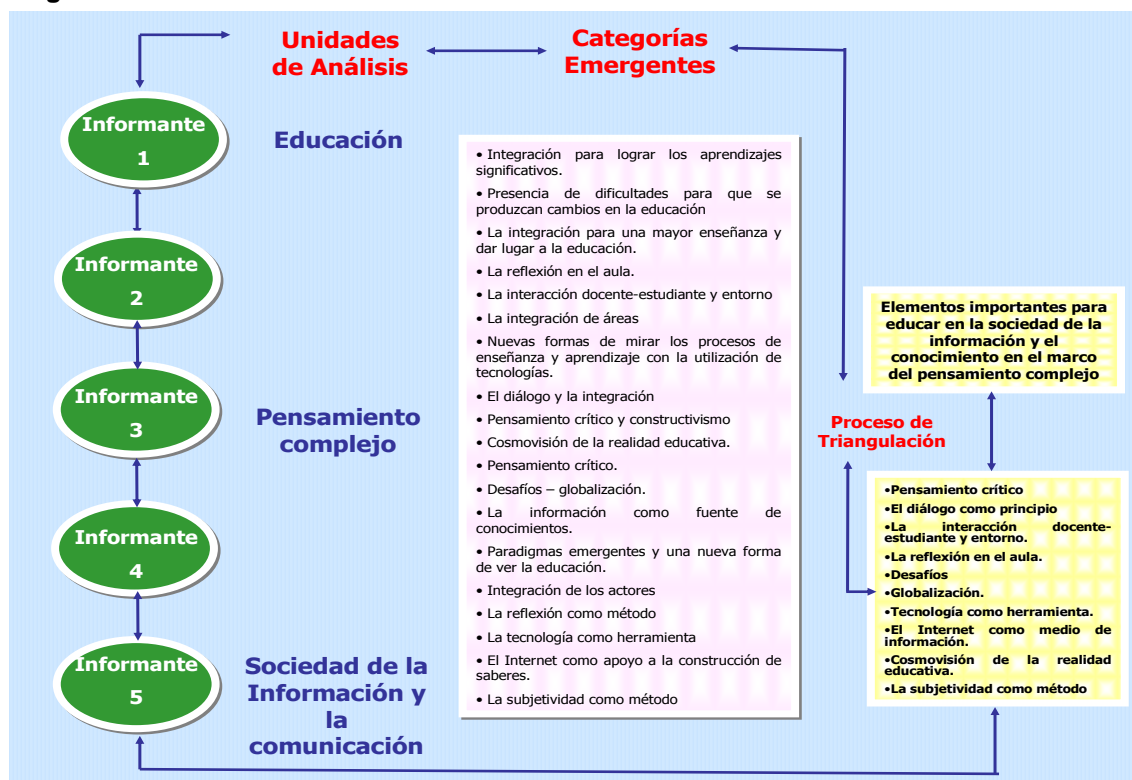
Unidades de Análisis

Categorías Emergentes

Informante 1

Informante 2

Informante 3

Informante 4

Informante 5

Educación

Pensamiento complejo

Sociedad de la Información y la comunicación

• Integración para lograr los aprendizajes significativos.
• Presencia de dificultades para que se produzcan cambios en la educación
• La integración para una mayor enseñanza y dar lugar a la educación.
• La reflexión en el aula.
• La interacción docente-estudiante y entorno
• La integración de áreas
• Nuevas formas de mirar los procesos de enseñanza y aprendizaje con la utilización de tecnologías.
• El diálogo y la integración
• Pensamiento crítico y constructivismo
• Cosmovisión de la realidad educativa.
• Pensamiento crítico.
• Desafíos – globalización.
• La información como fuente de conocimientos.
• Paradigmas emergentes y una nueva forma de ver la educación.
• Integración de los actores
• La reflexión como método
• La tecnología como herramienta
• El Internet como apoyo a la construcción de saberes.
• La subjetividad como método

Elementos importantes para educar en la sociedad de la información y el conocimiento en el marco del pensamiento complejo

Proceso de Triangulación

•Pensamiento crítico
•El diálogo como principio
•La interacción docente-estudiante y entorno.
•La reflexión en el aula.
•Desafíos
•Globalización.
•Tecnología como herramienta.
•El Internet como medio de información.
•Cosmovisión de la realidad educativa.
•La subjetividad como método